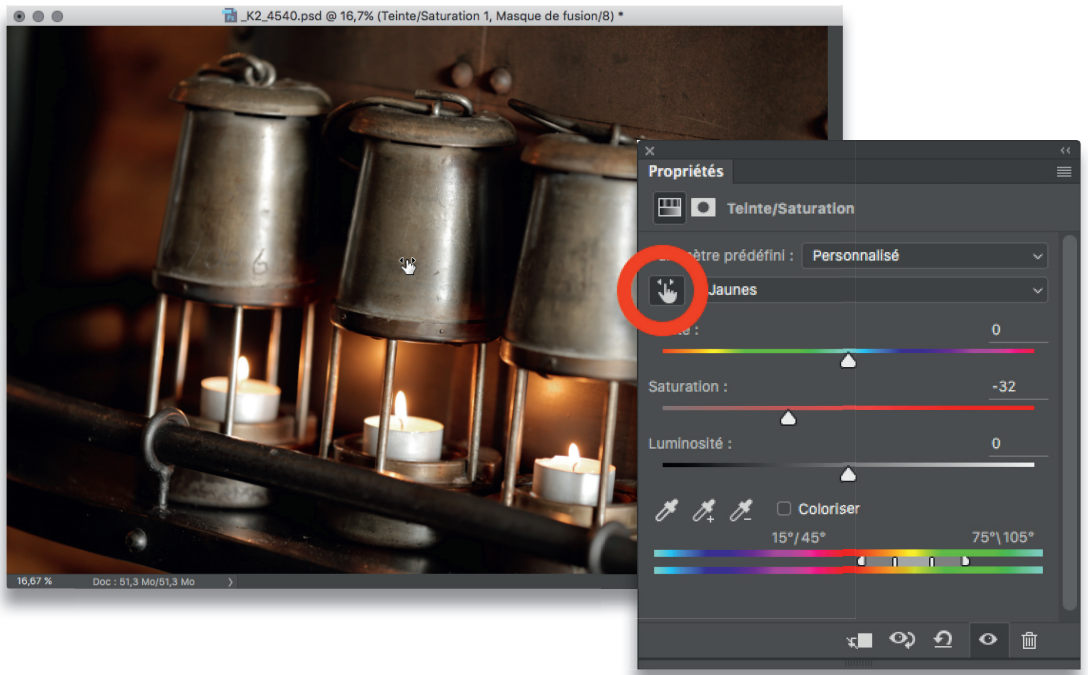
_K2_4540.psd @ 16,7% (Teinte/Saturation 1, Masque de fusion/8) *

16,67 %
Doc : 51,3 Mo/51,3 Mo

Propriétés

Teinte/Saturation

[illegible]ètre prédéfini : Personnalisé

Jaunes

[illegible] : 0

Saturation : -32

Luminosité : 0

Coloriser

15°/45°
75°\ 105°